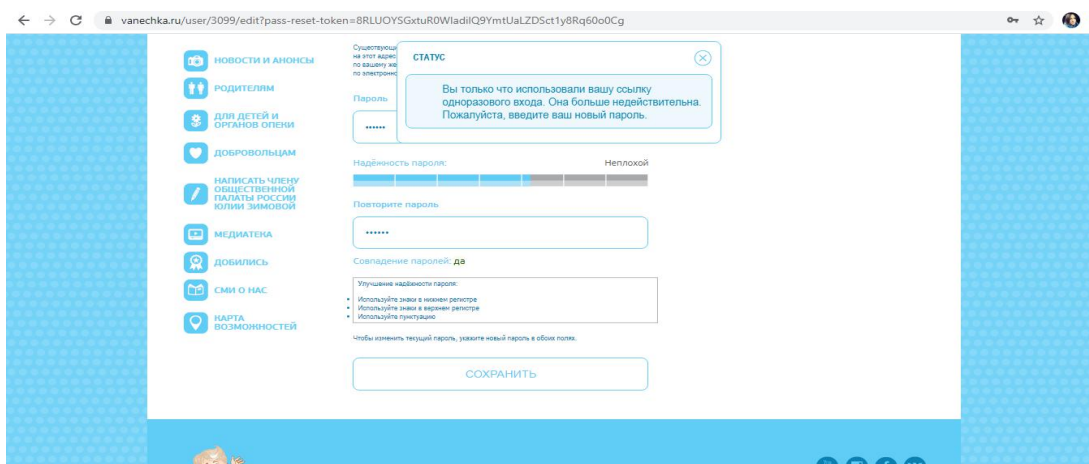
vanechka.ru/user/3099/edit?pass-reset-token=8RLUOYSGxtuR0WladilQ9YmtUaLZDSct1y8Rq60o0Cg

НОВОСТИ И АНОНСЫ

РОДИТЕЛЯМ

ДЛЯ ДЕТЕЙ И ОРГАНОВ ОПЕКИ

ДОБРОВОЛЬЦАМ

НАПИСАТЬ ЧЛЕНУ ОБЩЕСТВЕННОЙ ПАЛАТЫ РОССИИ ЮЛИИ ЗИМОВОЙ

МЕДИАТЕКА

ДОБИЛИСЬ

СМИ О НАС

КАРТА ВОЗМОЖНОСТЕЙ

Существующ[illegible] не этот адрес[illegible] по вашему же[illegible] по электронн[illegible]

Пароль

••••••

СТАТУС

Вы только что использовали вашу ссылку одноразового входа. Она больше недействительна. Пожалуйста, введите ваш новый пароль.

Надёжность пароля: Неплохой

Повторите пароль

••••••

Совпадение паролей: да

Улучшение надёжности пароля:
• Используйте знаки в нижнем регистре
• Используйте знаки в верхнем регистре
• Используйте пунктуацию

Чтобы изменить текущий пароль, укажите новый пароль в обоих полях.

СОХРАНИТЬ